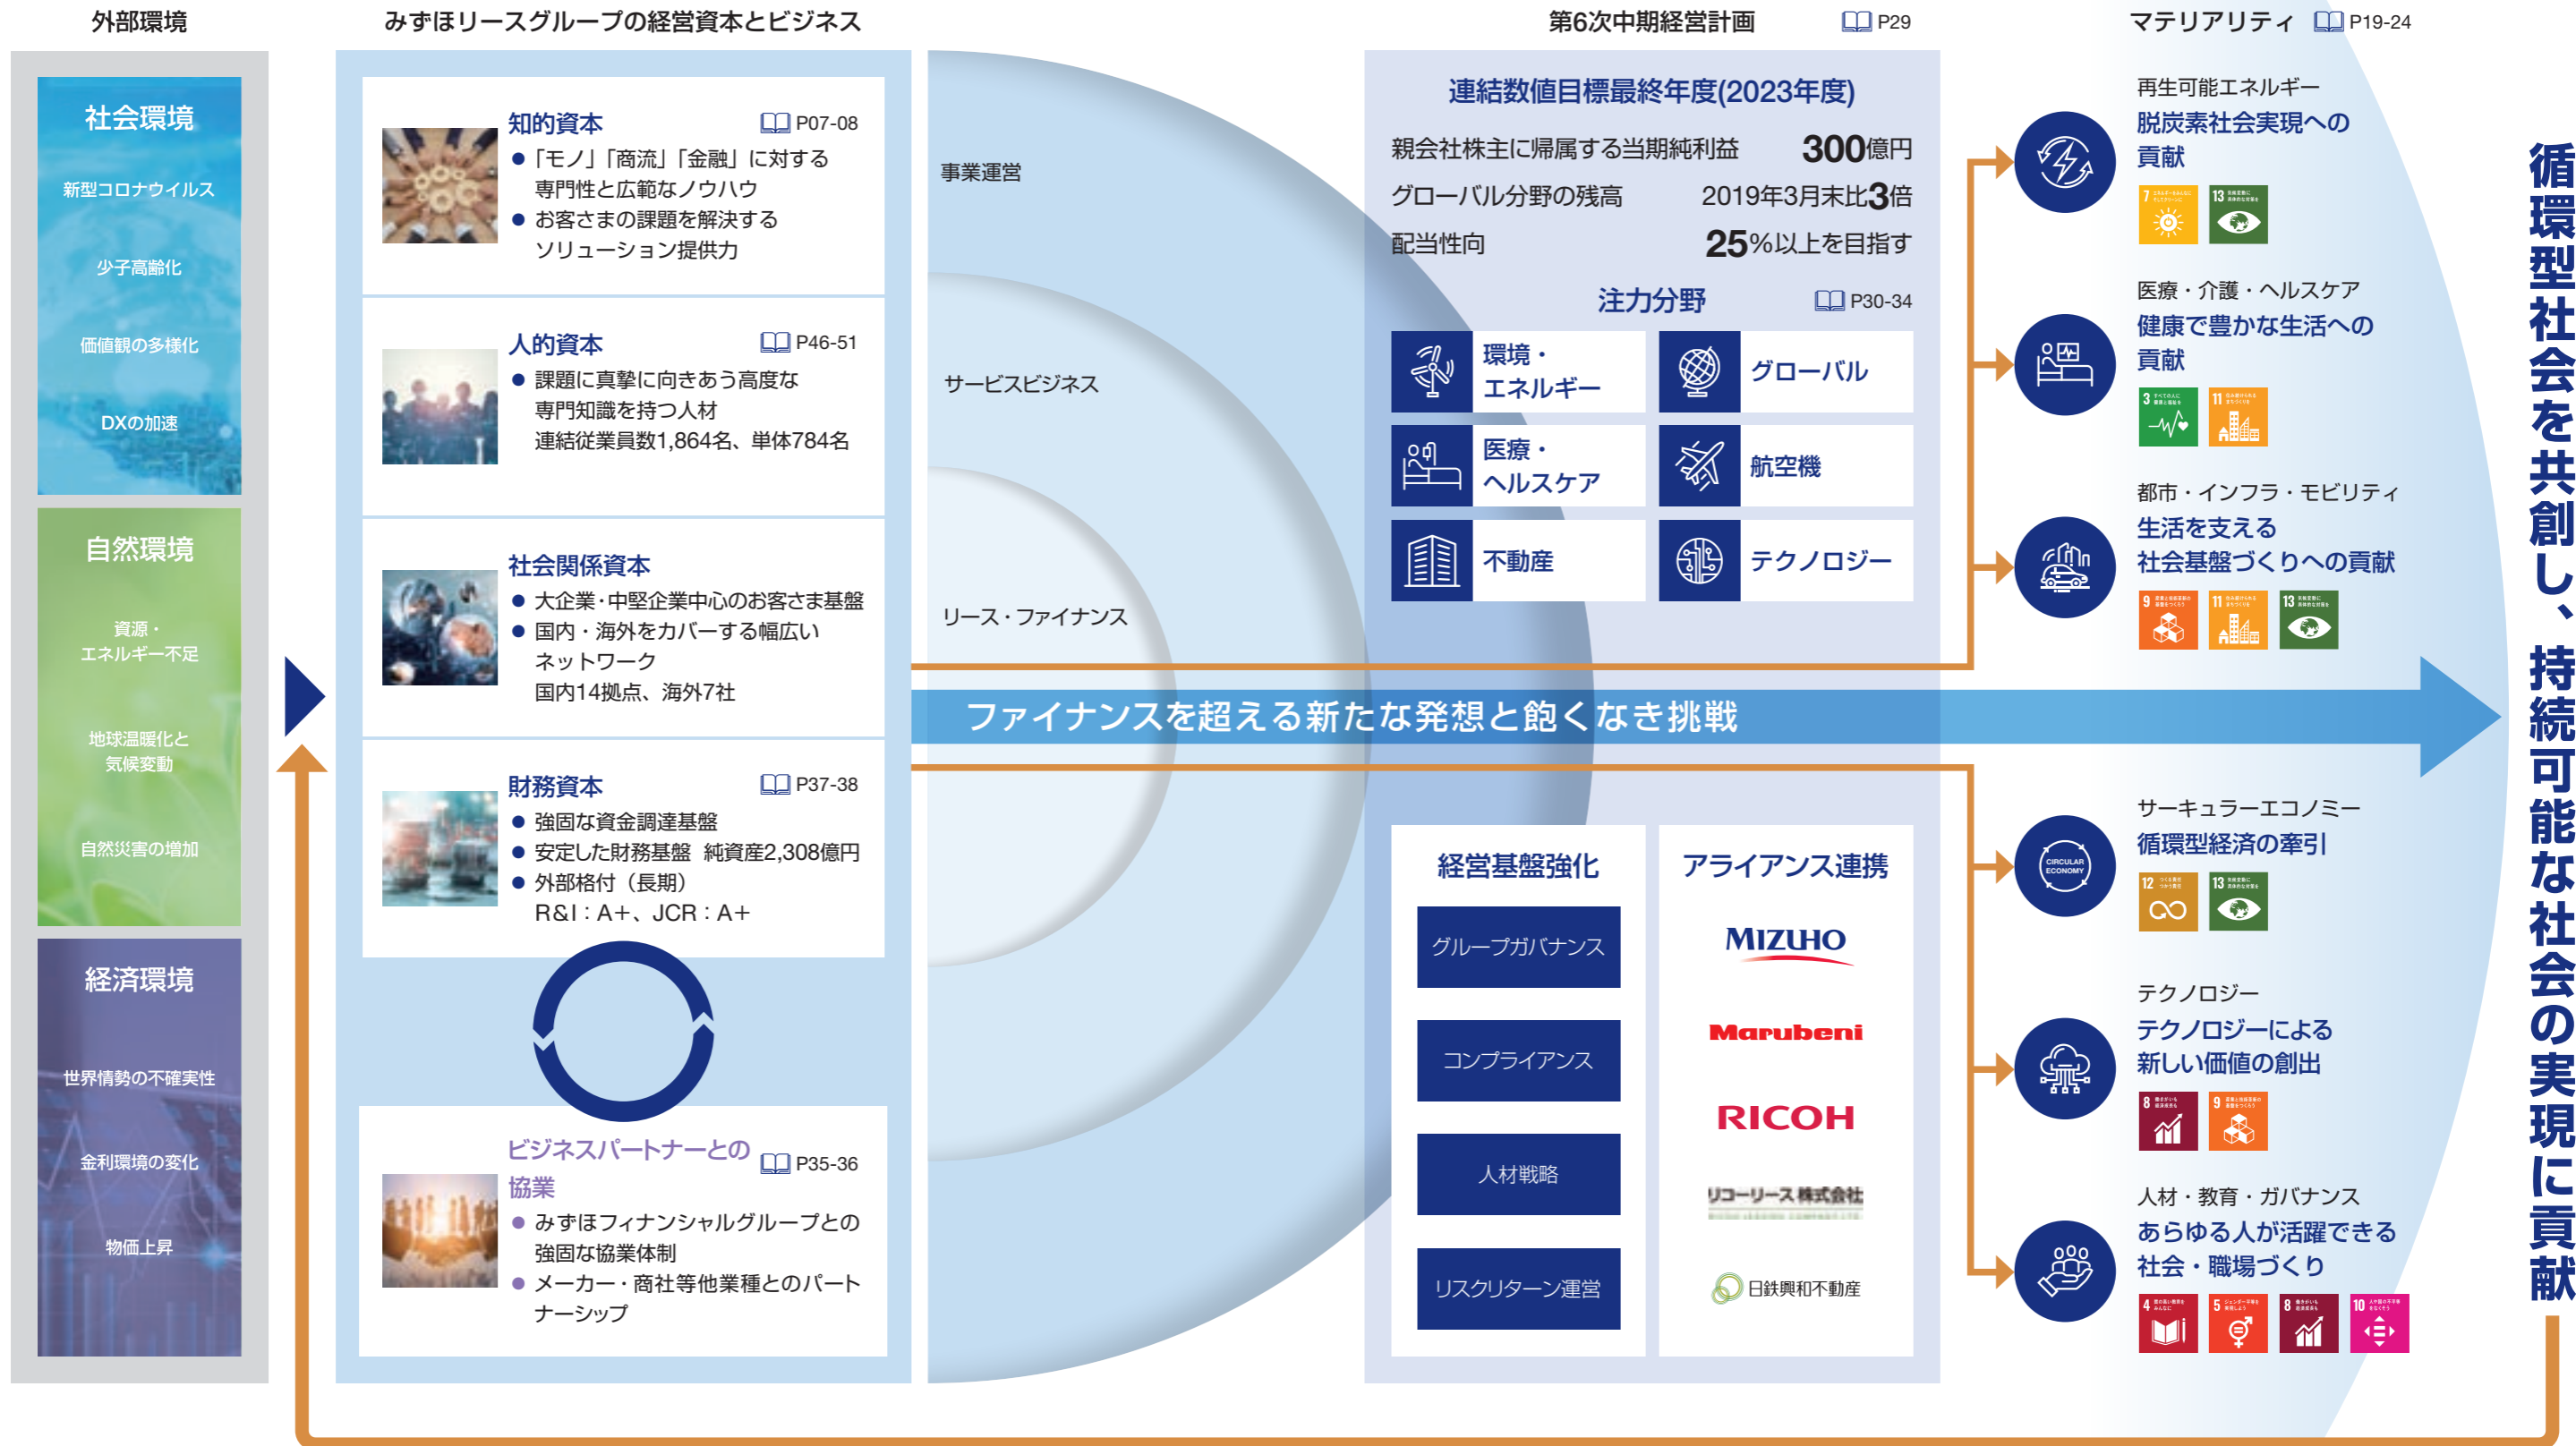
外部環境

社会環境
新型コロナウイルス
少子高齢化
価値観の多様化
DXの加速

自然環境
資源・エネルギー不足
地球温暖化と気候変動
自然災害の増加

経済環境
世界情勢の不確実性
金利環境の変化
物価上昇

みずほリースグループの経営資本とビジネス

知的資本 P07-08
● 「モノ」「商流」「金融」に対する専門性と広範なノウハウ
● お客さまの課題を解決するソリューション提供力

人的資本 P46-51
● 課題に真摯に向きあう高度な専門知識を持つ人材
連結従業員数1,864名、単体784名

社会関係資本
● 大企業·中堅企業中心のお客さま基盤
● 国内・海外をカバーする幅広いネットワーク
国内14拠点、海外7社

財務資本 P37-38
● 強固な資金調達基盤
● 安定した財務基盤 純資産2,308億円
● 外部格付(長期)
R&I:A+、JCR:A+

ビジネスパートナーとの協業 P35-36
● みずほフィナンシャルグループとの強固な協業体制
● メーカー・商社等他業種とのパートナーシップ

事業運営
サービスビジネス
リース・ファイナンス

第6次中期経営計画 P29

連結数値目標最終年度(2023年度)
親会社株主に帰属する当期純利益 300億円
グローバル分野の残高 2019年3月末比3倍
配当性向 25%以上を目指す

注力分野 P30-34
環境・エネルギー
グローバル
医療・ヘルスケア
航空機
不動産
テクノロジー

ファイナンスを超える新たな発想と飽くなき挑戦

経営基盤強化
グループガバナンス
コンプライアンス
人材戦略
リスクリターン運営

アライアンス連携
MIZUHO
Marubeni
RICOH
リコーリース株式会社
日鉄興和不動産

マテリアリティ P19-24

再生可能エネルギー
脱炭素社会実現への貢献

医療・介護・ヘルスケア
健康で豊かな生活への貢献

都市・インフラ・モビリティ
生活を支える社会基盤づくりへの貢献

サーキュラーエコノミー
CIRCULAR ECONOMY
循環型経済の牽引

テクノロジー
テクノロジーによる新しい価値の創出

人材・教育・ガバナンス
あらゆる人が活躍できる社会・職場づくり

循環型社会を共創し、持続可能な社会の実現に貢献